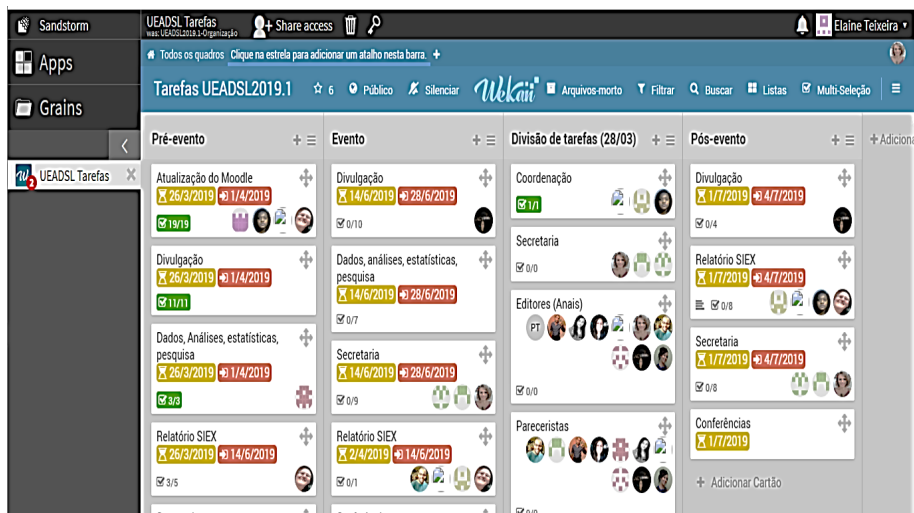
Sandstorm

Apps

Grains

UEADSL Tarefas

UEADSL Tarefas
was: UEADSL2019.1-Organização

Share access

Elaine Teixeira

Todos os quadros Clique na estrela para adicionar um atalho nesta barra. +

Tarefas UEADSL2019.1 6 Público Silenciar Wekan Arquivos-morto Filtrar Buscar Listas Multi-Seleção

Pré-evento

Atualização do Moodle
26/3/2019 1/4/2019
19/19

Divulgação
26/3/2019 1/4/2019
11/11

Dados, Análises, estatísticas, pesquisa
26/3/2019 1/4/2019
3/3

Relatório SIEX
26/3/2019 14/6/2019
3/5

Evento

Divulgação
14/6/2019 28/6/2019
0/10

Dados, análises, estatísticas, pesquisa
14/6/2019 28/6/2019
0/7

Secretaria
14/6/2019 28/6/2019
0/9

Relatório SIEX
2/4/2019 14/6/2019
0/1

Divisão de tarefas (28/03)

Coordenação
1/1

Secretaria
0/0

Editores (Anais)
PT
0/0

Pareceristas

Pós-evento

Divulgação
1/7/2019 4/7/2019
0/4

Relatório SIEX
1/7/2019 4/7/2019
0/8

Secretaria
1/7/2019 4/7/2019
0/8

Conferências
1/7/2019

+ Adicionar Cartão

+ Adiciona